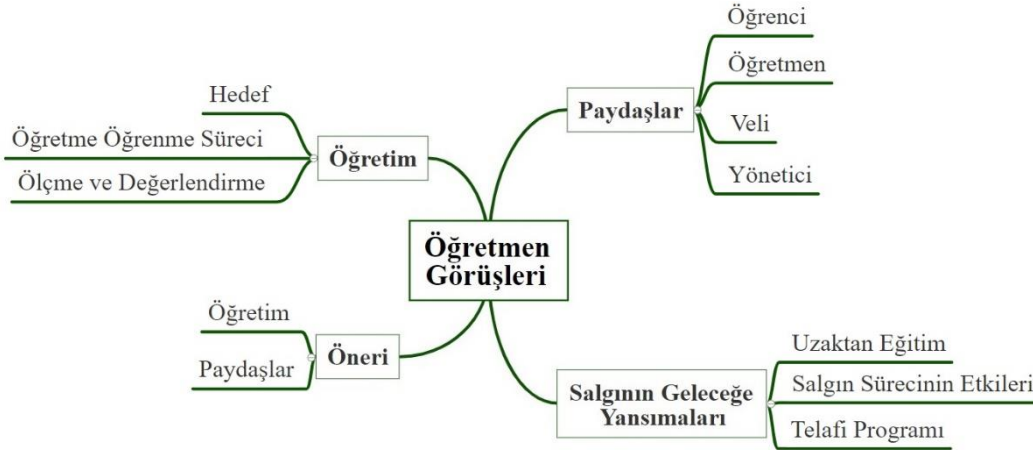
Öğretmen Görüşleri

Öğretim
Hedef
Öğretme Öğrenme Süreci
Ölçme ve Değerlendirme

Paydaşlar
Öğrenci
Öğretmen
Veli
Yönetici

Öneri
Öğretim
Paydaşlar

Salgının Geleceğe Yansımaları
Uzaktan Eğitim
Salgın Sürecinin Etkileri
Telafi Programı